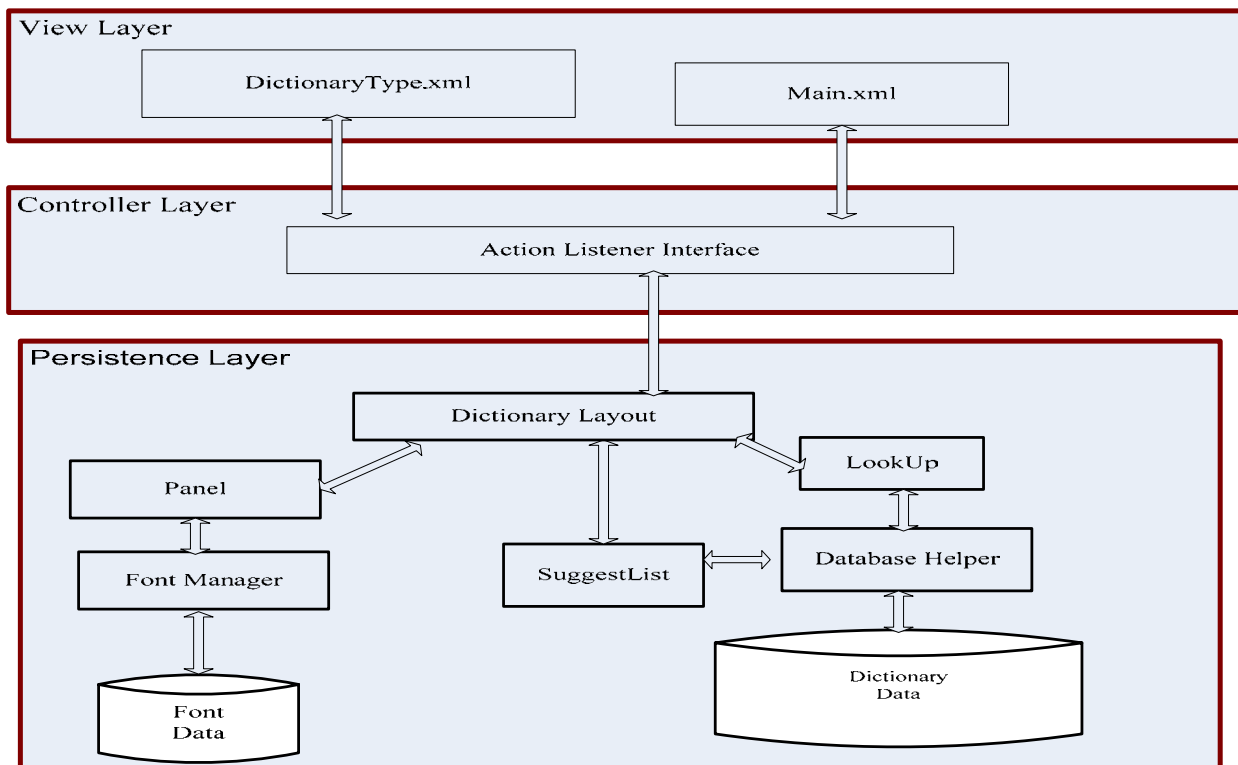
View Layer

DictionaryType.xml

Main.xml

Controller Layer

Action Listener Interface

Persistence Layer

Dictionary Layout

Panel

LookUp

Font Manager

SuggestList

Database Helper

Dictionary Data

Font Data